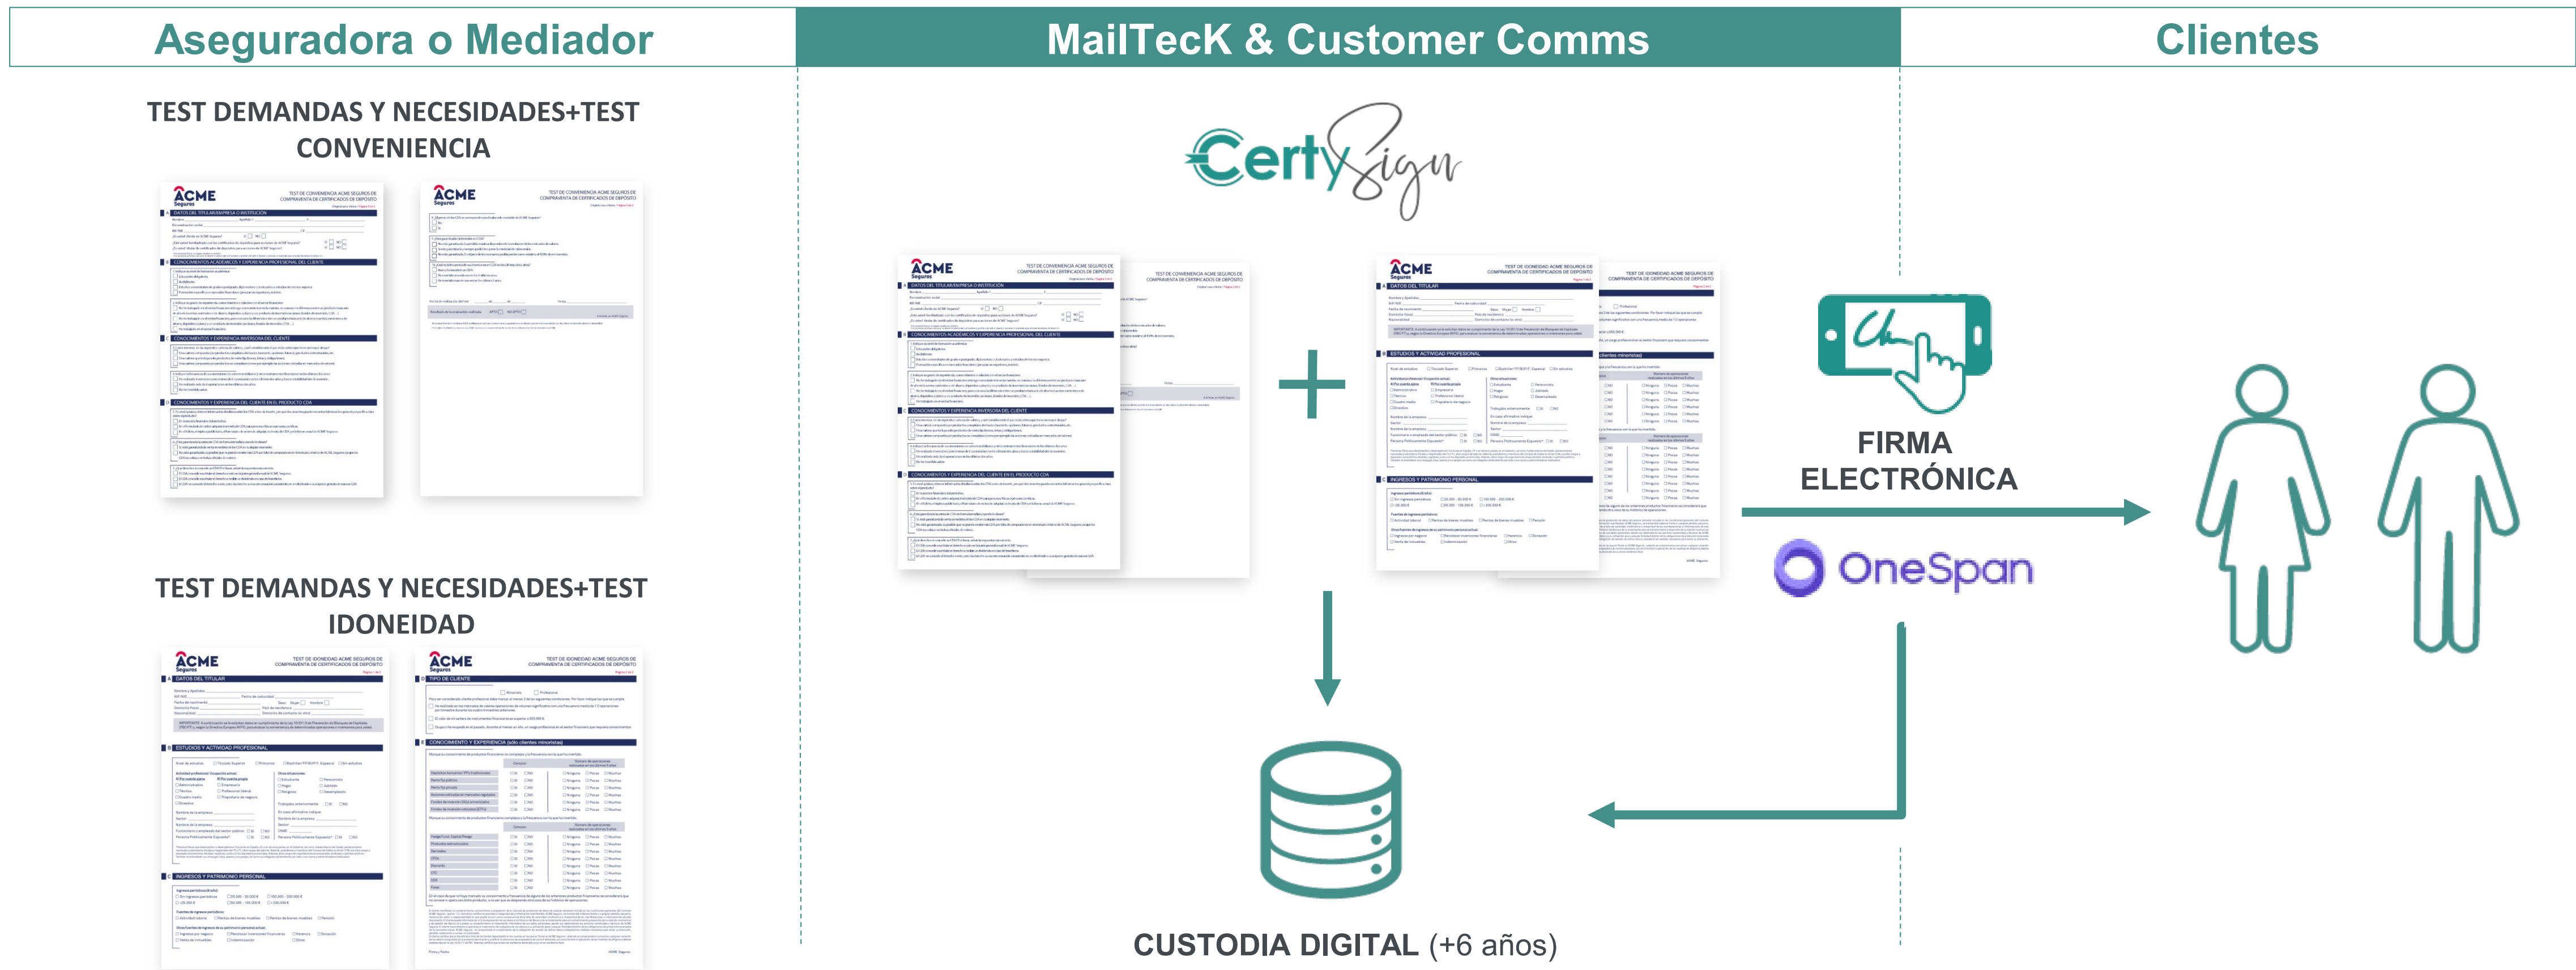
Aseguradora o Mediador

MailTecK & Customer Comms

Clientes

TEST DEMANDAS Y NECESIDADES+TEST CONVENIENCIA

ACME Seguros

TEST DE CONVENIENCIA ACME SEGUROS DE COMPRAVENTA DE CERTIFICADOS DE DEPÓSITO

DATOS DEL TITULAR/EMPRESA O INSTITUCIÓN

CONOCIMIENTOS ACADÉMICOS Y EXPERIENCIA PROFESIONAL DEL CLIENTE

CONOCIMIENTOS Y EXPERIENCIA INVERSORA DEL CLIENTE

CONOCIMIENTOS Y EXPERIENCIA DEL CLIENTE EN EL PRODUCTO CDA

ACME Seguros

TEST DE CONVENIENCIA ACME SEGUROS DE COMPRAVENTA DE CERTIFICADOS DE DEPÓSITO

TEST DEMANDAS Y NECESIDADES+TEST IDONEIDAD

ACME Seguros

TEST DE IDONEIDAD ACME SEGUROS DE COMPRAVENTA DE CERTIFICADOS DE DEPÓSITO

DATOS DEL TITULAR

ESTUDIOS Y ACTIVIDAD PROFESIONAL

INGRESOS Y PATRIMONIO PERSONAL

ACME Seguros

TEST DE IDONEIDAD ACME SEGUROS DE COMPRAVENTA DE CERTIFICADOS DE DEPÓSITO

TIPO DE CLIENTE

CONOCIMIENTO Y EXPERIENCIA (sólo clientes minoristas)

CertySign

+

FIRMA ELECTRÓNICA

OneSpan

CUSTODIA DIGITAL (+6 años)